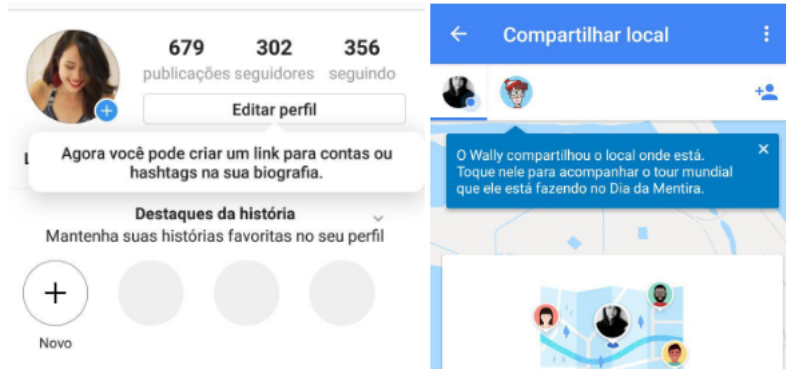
679 publicações
302 seguidores
356 seguindo

Editar perfil

Agora você pode criar um link para contas ou hashtags na sua biografia.

Destaques da história
Mantenha suas histórias favoritas no seu perfil

Novo

Compartilhar local

O Wally compartilhou o local onde está. Toque nele para acompanhar o tour mundial que ele está fazendo no Dia da Mentira.